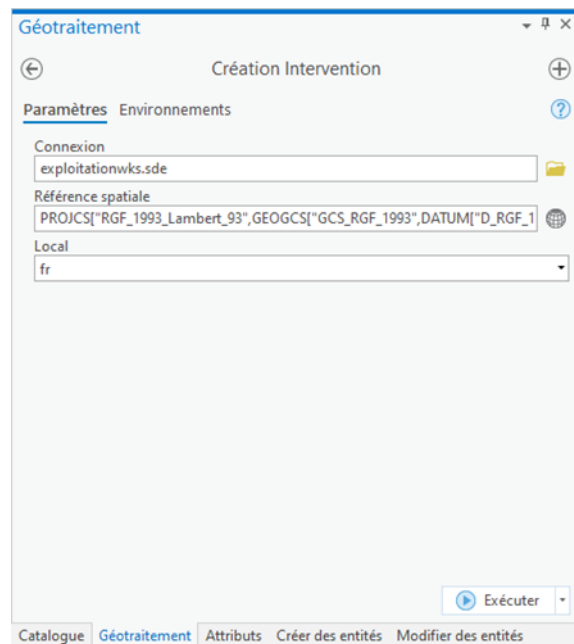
Géotraitement

Création Intervention

Paramètres Environnements

Connexion

exploitationwks.sde

Référence spatiale

PROJCS["RGF_1993_Lambert_93",GEOGCS["GCS_RGF_1993",DATUM["D_RGF_1

Local

fr

Exécuter

Catalogue Géotraitement Attributs Créer des entités Modifier des entités